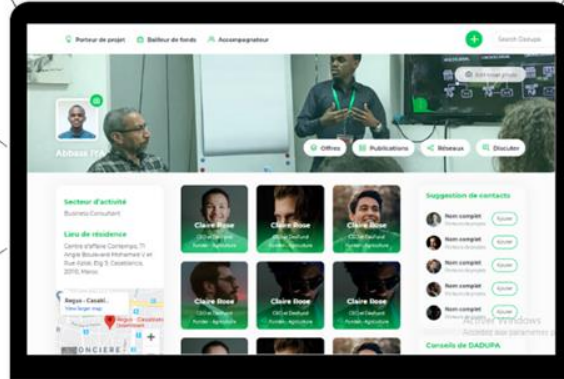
Porteur de projet Bailleur de fonds Accompagnateur

Search Dadupa

Abbass ITA

Offres Publications Réseaux Discuter

Secteur d'activité

Business Consultant

Lieu de résidence

Centre d'affaire Contempo, 71 Angle Boulevard Mohamed V et Rue Azilal, Etg 5, Casablanca, 20110, Maroc

Regus - Casabl...

View larger map

Claire Rose

CEO at Dadupa

Funder - Agriculture

Claire Rose

CEO at Dadupa

Funder - Agriculture

Claire Rose

CEO at Dadupa

Funder - Agriculture

Claire Rose

CEO at Dadupa

Funder - Agriculture

Claire Rose

CEO at Dadupa

Funder - Agriculture

Claire Rose

CEO at Dadupa

Funder - Agriculture

Suggestion de contacts

Nom complet

Ajouter

Nom complet

Ajouter

Nom complet

Ajouter

Nom complet

Ajouter

Nom complet

Ajouter

Conseils de DADUPA

Activer Windows

Accédez aux paramètres